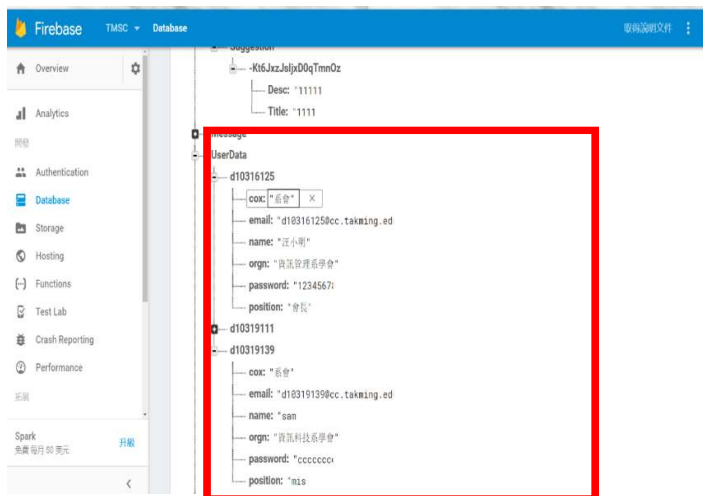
Firebase TMSC ▾ Database

取得說明文件 ⋮

Overview

Analytics

開發

Authentication

Database

Storage

Hosting

Functions

Test Lab

Crash Reporting

Performance

擴展

Spark
免費 每月 $0 美元

升級

‹

Suggestion

-Kt6JxzJsljxD0qTmnOz

Desc: "11111

Title: "1111

Message

UserData

d10316125

cox: "系會"  ×

email: "d10316125@cc.takming.ed

name: "汪小明"

orgn: "資訊管理系學會"

password: "1234567

position: "會長"

d10319111

d10319139

cox: "系會"

email: "d10319139@cc.takming.ed

name: "sam

orgn: "資訊科技系學會"

password: "ccccccc

position: "mis